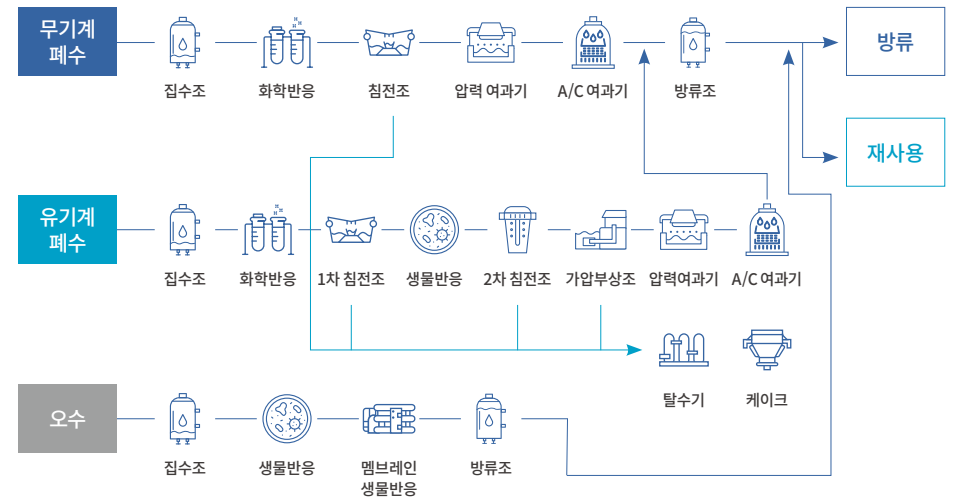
무기계 폐수

집수조

화학반응

침전조

압력 여과기

A/C 여과기

방류조

방류

재사용

유기계 폐수

집수조

화학반응

1차 침전조

생물반응

2차 침전조

가압부상조

압력여과기

A/C 여과기

탈수기

케이크

오수

집수조

생물반응

멤브레인 생물반응

방류조